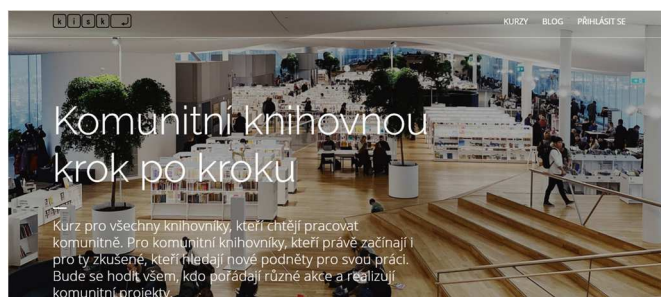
k i s k

KURZY BLOG PŘIHLÁSIT SE

Komunitní knihovnou krok po kroku

Kurz pro všechny knihovníky, kteří chtějí pracovat komunitně. Pro komunitní knihovníky, kteří právě začínají i pro ty zkušené, kteří hledají nové podněty pro svou práci. Bude se hodit všem, kdo pořádají různé akce a realizují komunitní projekty.